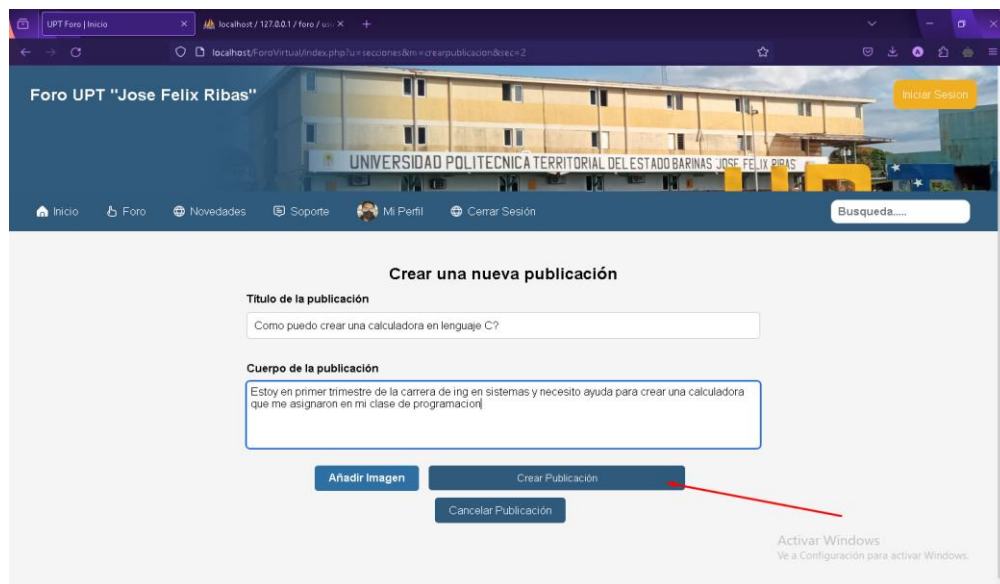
UPT Foro | Inicio × localhost / 127.0.0.1 / foro / us × +

localhost/ForoVirtual/index.php?u=secciones&m=crearpublicacion&sec=2

Foro UPT "Jose Felix Ribas"

Iniciar Sesion

UNIVERSIDAD POLITECNICA TERRITORIAL DEL ESTADO BARINAS JOSE FELIX RIBAS

Inicio Foro Novedades Soporte Mi Perfil Cerrar Sesión

Busqueda.....

Crear una nueva publicación

Título de la publicación

Como puedo crear una calculadora en lenguaje C?

Cuerpo de la publicación

Estoy en primer trimestre de la carrera de ing en sistemas y necesito ayuda para crear una calculadora que me asignaron en mi clase de programacion

Añadir Imagen

Crear Publicación

Cancelar Publicación

Activar Windows
Ve a Configuración para activar Windows.